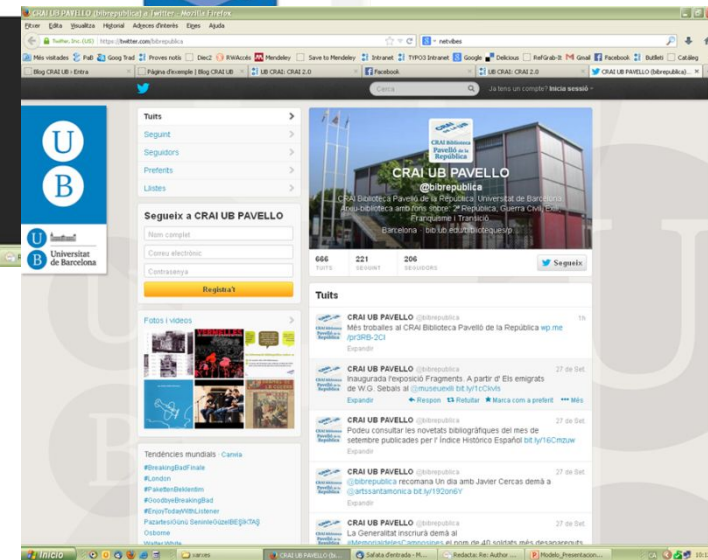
CRAI UB PAVELLO (bibrepublica) a Twitter - Mozilla Firefox

Fitxer Edita Visualitza Historial Adreces d'interès Eines Ajuda

Twitter, Inc. (US) https://twitter.com/bibrepublica

Més visitades Pali Goog Trad Proves notis Diec2 RWAccés Mendeley Save to Mendeley Intranet TYPO3 Intranet Google Delicious RefGrab-it Gmail Facebook Butlletí Catàleg

Blog CRAI UB › Entra | Pàgina d'exemple | Blog CRAI UB | UB CRAI: CRAI 2.0 | Facebook | UB CRAI: CRAI 2.0 | CRAI UB PAVELLO (bibrepublica)...

Cerca | Ja tens un compte? Inicia sessió

U B Universitat de Barcelona

Tuits
Seguint
Seguidors
Preferits
Llistes

Segueix a CRAI UB PAVELLO
Nom complet
Correu electrònic
Contrasenya
Registra't

Fotos i vídeos

Tendències mundials · Canvia
#BreakingBadFinale
#London
#PaketlenBeklerdim
#GoodbyeBreakingBad
#EnjoyTodayWithListener
PazartesiGünüSeninleGüzel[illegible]
Osborne
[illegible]

CRAI Biblioteca Pavelló de la República
CRAI UB PAVELLO
@bibrepublica
CRAI Biblioteca Pavelló de la República, Universitat de Barcelona. Arxiu-biblioteca amb fons sobre: 2ª República, Guerra Civil, Exili, Franquisme i Transició.
Barcelona · bib.ub.edu/biblioteques/p...

666 TUITS | 221 SEGUINT | 206 SEGUIDORS | Segueix

Tuits

CRAI UB PAVELLO @bibrepublica 1h
Més troballes al CRAI Biblioteca Pavelló de la República wp.me/pr3RB-2Cl
Expandir

CRAI UB PAVELLO @bibrepublica 27 de Set.
Inaugurada l'exposició Fragments. A partir d' Els emigrats de W.G. Sebald al @museuexili bit.ly/1cCkvts
Expandir ← Respon ⇄ Retuitar ★ Marca com a preferit ••• Més

CRAI UB PAVELLO @bibrepublica 27 de Set.
Podeu consultar les novetats bibliogràfiques del mes de setembre publicades per l' Índice Histórico Español bit.ly/16Cmzuw
Expandir

CRAI UB PAVELLO @bibrepublica 27 de Set.
@bibrepublica recomana Un dia amb Javier Cercas demà a @artssantamonica bit.ly/192on6Y
Expandir

CRAI UB PAVELLO @bibrepublica 27 de Set.
La Generalitat inscriurà demà al #MemorialdelesCampanyes el nom de 40 soldats més desapareguts

Inicio | carves | CRAI UB PAVELLO (bi... | Safata d'entrada - M... | Redactar: Re: Author ... | Modelo_Presentacion... | 10:1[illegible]